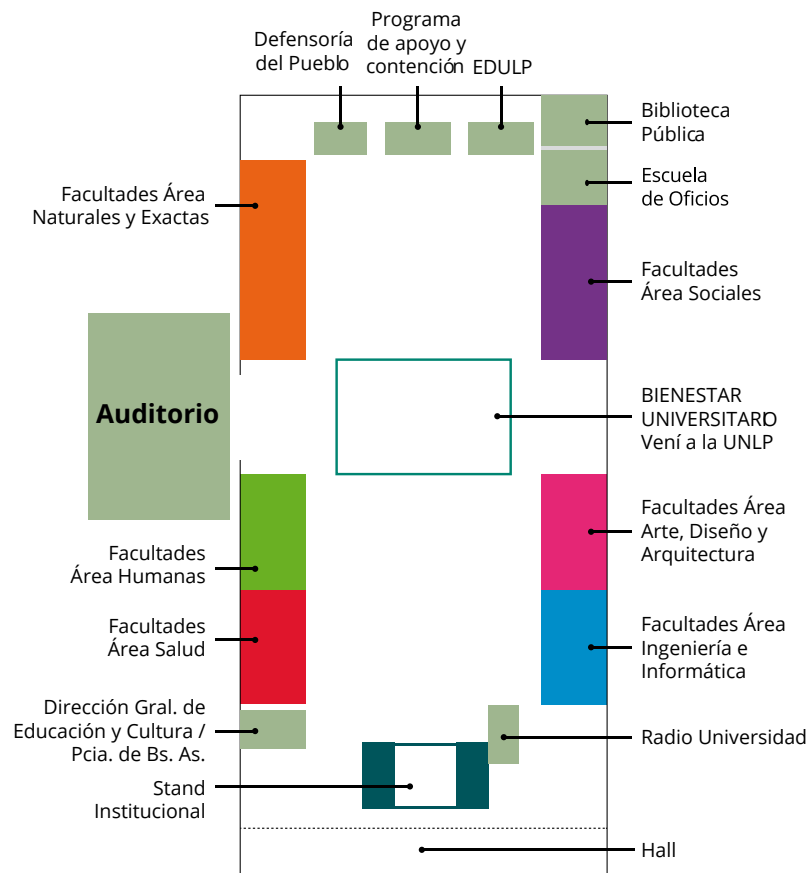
Defensoría del Pueblo

Programa de apoyo y contención

EDULP

Biblioteca Pública

Escuela de Oficios

Facultades Área Naturales y Exactas

Facultades Área Sociales

Auditorio

BIENESTAR UNIVERSITARIO Vení a la UNLP

Facultades Área Arte, Diseño y Arquitectura

Facultades Área Humanas

Facultades Área Salud

Facultades Área Ingeniería e Informática

Dirección Gral. de Educación y Cultura / Pcia. de Bs. As.

Radio Universidad

Stand Institucional

Hall